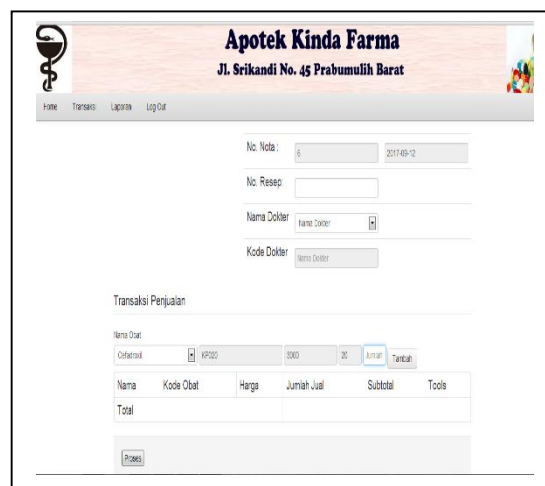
Apotek Kinda Farma
Jl. Srikandi No. 45 Prabumulih Barat

Home Transaksi Laporan Log Out

No. Nota : 6 2017-09-12

No. Resep:

Nama Dokter Nama Dokter

Kode Dokter Nama Dokter

Transaksi Penjualan

Nama Obat

Cefadroxil KP020 3000 20 Jumlah Tambah

| Nama | Kode Obat | Harga | Jumlah Jual | Subtotal | Tools |
|---|---|---|---|---|---|
| Total | | | | | |

Proses